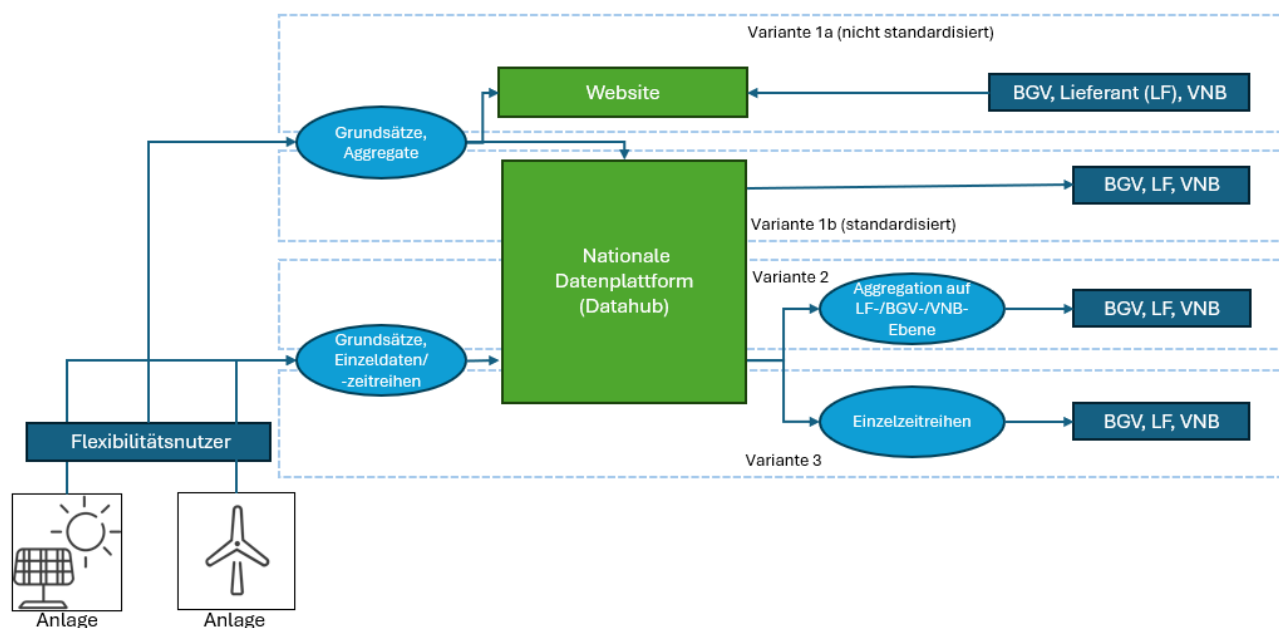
Variante 1a (nicht standardisiert)

Website

BGV, Lieferant (LF), VNB

Grundsätze, Aggregate

Nationale Datenplattform (Datahub)

BGV, LF, VNB

Variante 1b (standardisiert)

Variante 2

Aggregation auf LF-/BGV-/VNB-Ebene

BGV, LF, VNB

Grundsätze, Einzeldaten/ -zeitreihen

Einzelzeitreihen

BGV, LF, VNB

Flexibilitätsnutzer

Variante 3

Anlage

Anlage